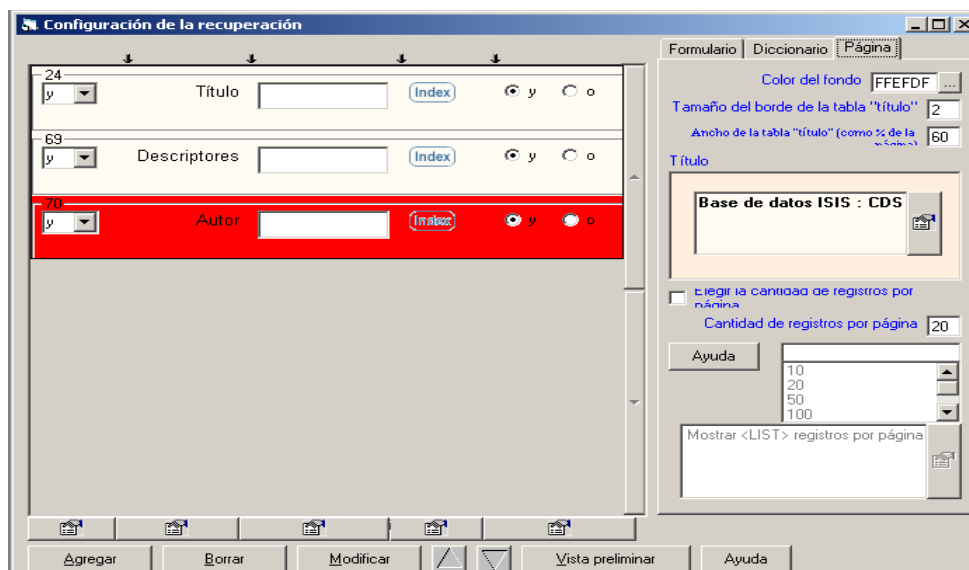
Configuración de la recuperación

24
y
Título
Index
y
o

69
y
Descriptores
Index
y
o

70
y
Autor
Index
y
o

Formulario | Diccionario | Página

Color del fondo FFEFDF ...
Tamaño del borde de la tabla "título" 2
Ancho de la tabla "título" (como % de la página) 60
Título
Base de datos ISIS : CDS

Elegir la cantidad de registros por página
Cantidad de registros por página 20
Ayuda
10
20
50
100
Mostrar <LIST> registros por página

Agregar | Borrar | Modificar | Vista preliminar | Ayuda